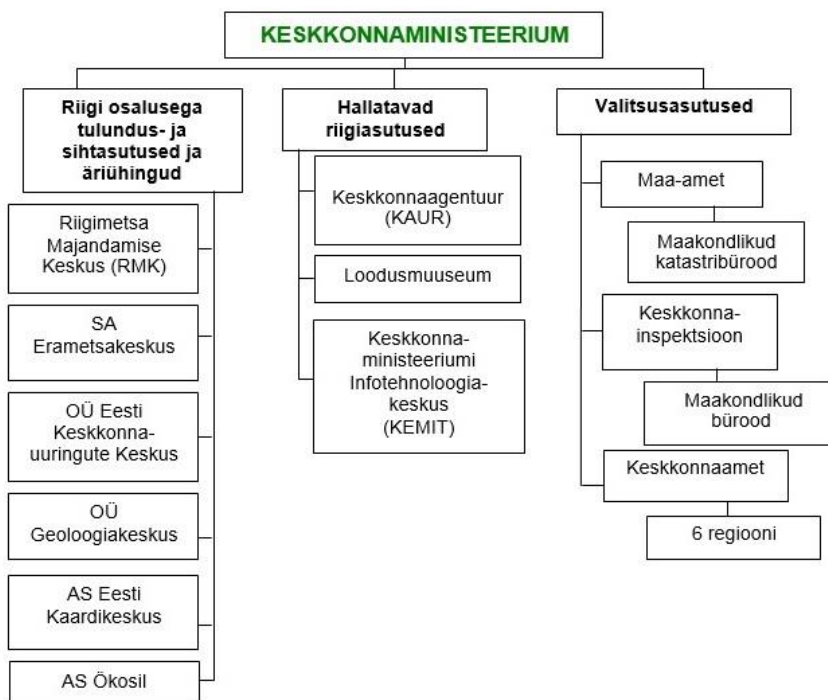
KESKKONNAMINISTEERIUM

Riigi osalusega tulundus- ja sihtasutused ja äriühingud

Riigimetsa Majandamise Keskus (RMK)

SA Erametsakeskus

OÜ Eesti Keskkonnauuringute Keskus

OÜ Geoloogiakeskus

AS Eesti Kaardikeskus

AS Ökosil

Hallatavad riigiasutused

Keskkonnaagentuur (KAUR)

Loodusmuuseum

Keskkonnaministeeriumi Infotehnoloogiakeskus (KEMIT)

Valitsusasutused

Maa-amet

Maakondlikud katastribürood

Keskkonnainspektsioon

Maakondlikud bürood

Keskkonnaamet

6 regiooni